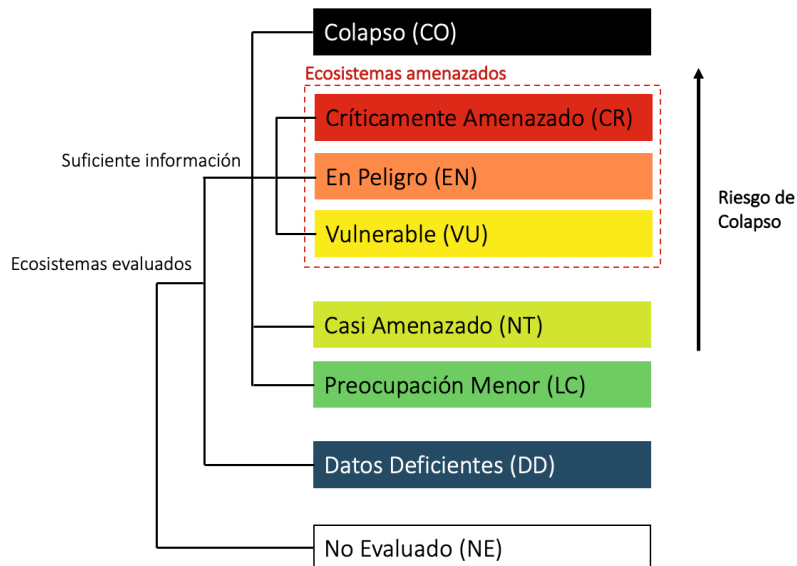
Colapso (CO)

Ecosistemas amenazados

Críticamente Amenazado (CR)

En Peligro (EN)

Vulnerable (VU)

Casi Amenazado (NT)

Preocupación Menor (LC)

Datos Deficientes (DD)

No Evaluado (NE)

Suficiente información

Ecosistemas evaluados

Riesgo de Colapso